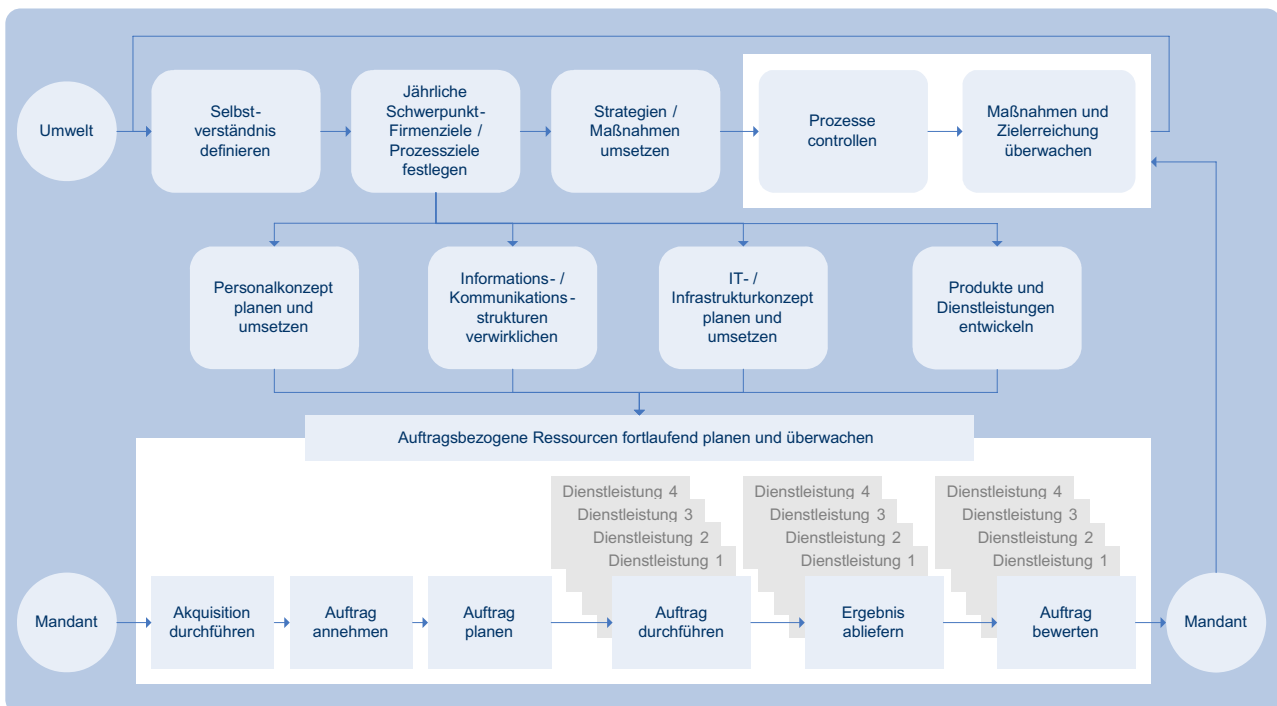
Umwelt

Selbstverständnis definieren

Jährliche Schwerpunkt-Firmenziele / Prozessziele festlegen

Strategien / Maßnahmen umsetzen

Prozesse controllen

Maßnahmen und Zielerreichung überwachen

Personalkonzept planen und umsetzen

Informations- / Kommunikationsstrukturen verwirklichen

IT- / Infrastrukturkonzept planen und umsetzen

Produkte und Dienstleistungen entwickeln

Auftragsbezogene Ressourcen fortlaufend planen und überwachen

Dienstleistung 4
Dienstleistung 3
Dienstleistung 2
Dienstleistung 1

Dienstleistung 4
Dienstleistung 3
Dienstleistung 2
Dienstleistung 1

Dienstleistung 4
Dienstleistung 3
Dienstleistung 2
Dienstleistung 1

Mandant

Akquisition durchführen

Auftrag annehmen

Auftrag planen

Auftrag durchführen

Ergebnis abliefern

Auftrag bewerten

Mandant